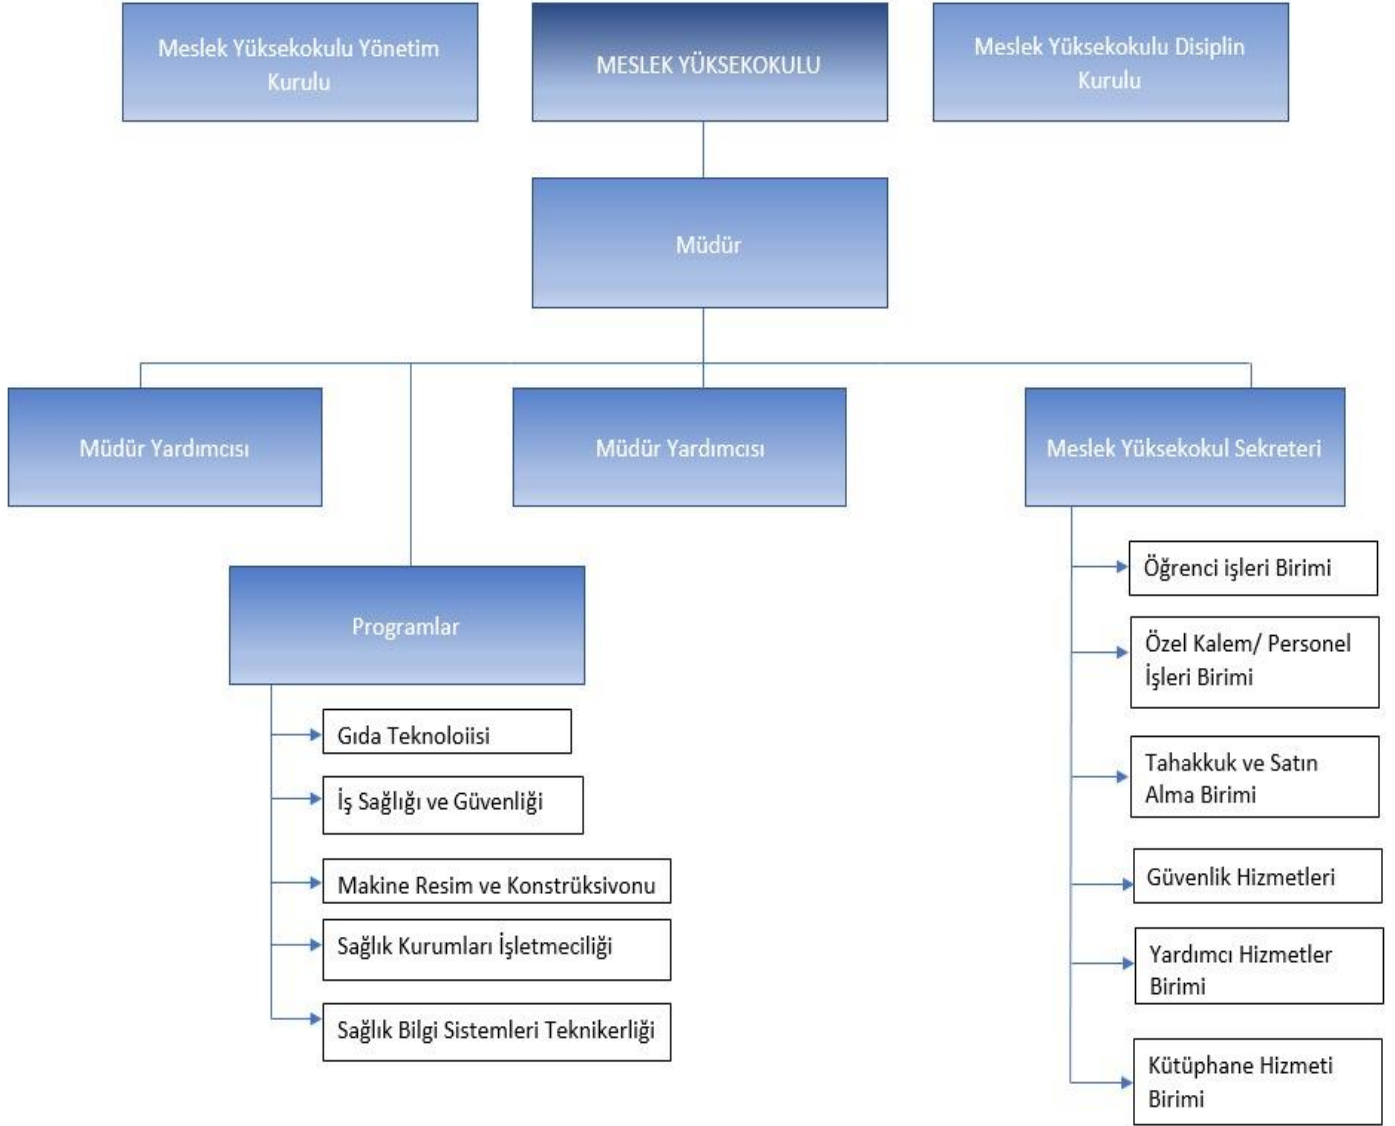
Meslek Yüksekokulu Yönetim Kurulu

MESLEK YÜKSEKOKULU

Meslek Yüksekokulu Disiplin Kurulu

Müdür

Müdür Yardımcısı

Müdür Yardımcısı

Meslek Yüksekokul Sekreteri

Programlar

Gıda Teknoloiisi

İş Sağlığı ve Güvenliği

Makine Resim ve Konstrüksivonu

Sağlık Kurumları İşletmeciliği

Sağlık Bilgi Sistemleri Teknikerliği

Öğrenci işleri Birimi

Özel Kalem/ Personel İşleri Birimi

Tahakkuk ve Satın Alma Birimi

Güvenlik Hizmetleri

Yardımcı Hizmetler Birimi

Kütüphane Hizmeti Birimi